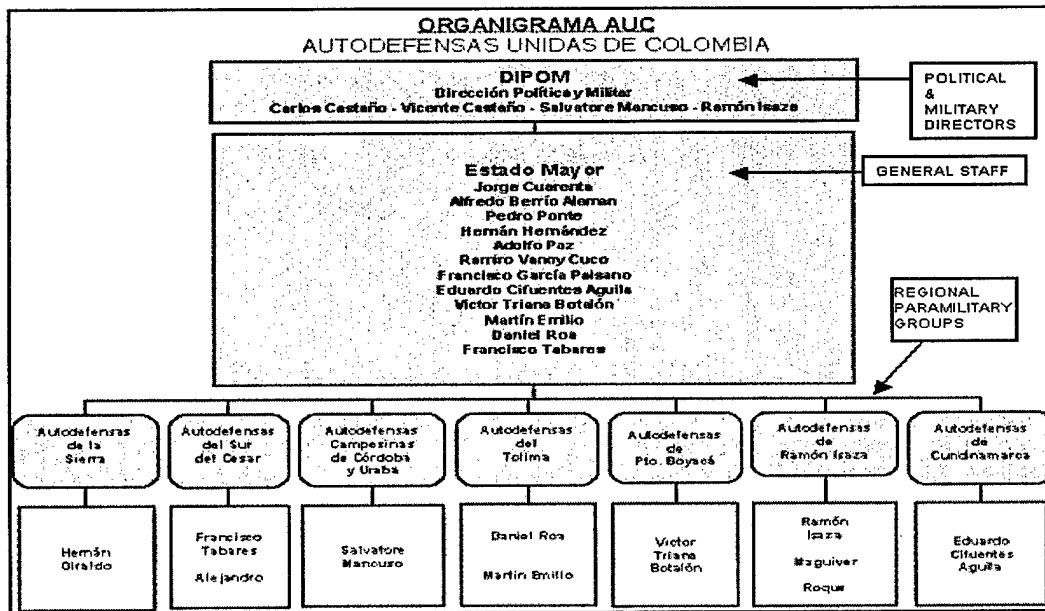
ORGANIGRAMA AUC
AUTODEFENSAS UNIDAS DE COLOMBIA

DIPOM
Dirección Política y Militar
Carlos Castaño - Vicente Castaño - Salvatore Mancuso - Ramón Isaza

POLITICAL & MILITARY DIRECTORS

Estado Mayor
Jorge Cuarenta
Alfredo Berrío Aleman
Pedro Ponte
Hernán Hernández
Adolfo Paz
Ramiro Vanoy Cuco
Francisco García Paisano
Eduardo Cifuentes Aguila
Victor Triana Botalón
Martín Emilio
Daniel Ros
Francisco Tabares

GENERAL STAFF

REGIONAL PARAMILITARY GROUPS

Autodefensas de la Sierra

Autodefensas del Sur del Cesar

Autodefensas Campesinas de Córdoba y Urabá

Autodefensas del Tolima

Autodefensas de Pto. Boyacá

Autodefensas de Ramón Isaza

Autodefensas de Cundinamarca

Hernán Giraldo

Francisco Tabares
Alejandro

Salvatore Mancuso

Daniel Ros
Martín Emilio

Victor Triana Botalón

Ramón Isaza
Maguiver
Roque

Eduardo Cifuentes Aguila